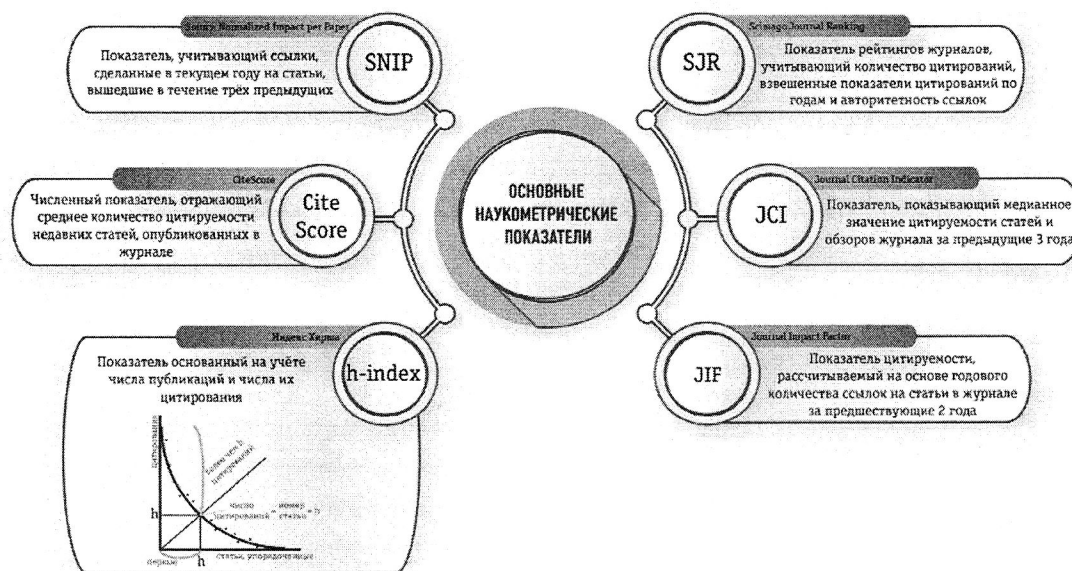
ОСНОВНЫЕ НАУКОМЕТРИЧЕСКИЕ ПОКАЗАТЕЛИ

Source Normalized Impact per Paper

SNIP

Показатель, учитывающий ссылки, сделанные в текущем году на статьи, вышедшие в течение трёх предыдущих

CiteScore

Cite Score

Численный показатель, отражающий среднее количество цитируемости недавних статей, опубликованных в журнале

Индекс Хирша

h-index

Показатель основанный на учёте числа публикаций и числа их цитирования

цитирования

h

h

больше чем h цитирований

число цитирований = номер статьи

первые

статьи, упорядоченные

SCImago Journal Ranking

SJR

Показатель рейтингов журналов, учитывающий количество цитирований, взвешенные показатели цитирований по годам и авторитетность ссылок

Journal Citation Indicator

JCI

Показатель, показывающий медианное значение цитируемости статей и обзоров журнала за предыдущие 3 года

Journal Impact Factor

JIF

Показатель цитируемости, рассчитываемый на основе годового количества ссылок на статьи в журнале за предшествующие 2 года